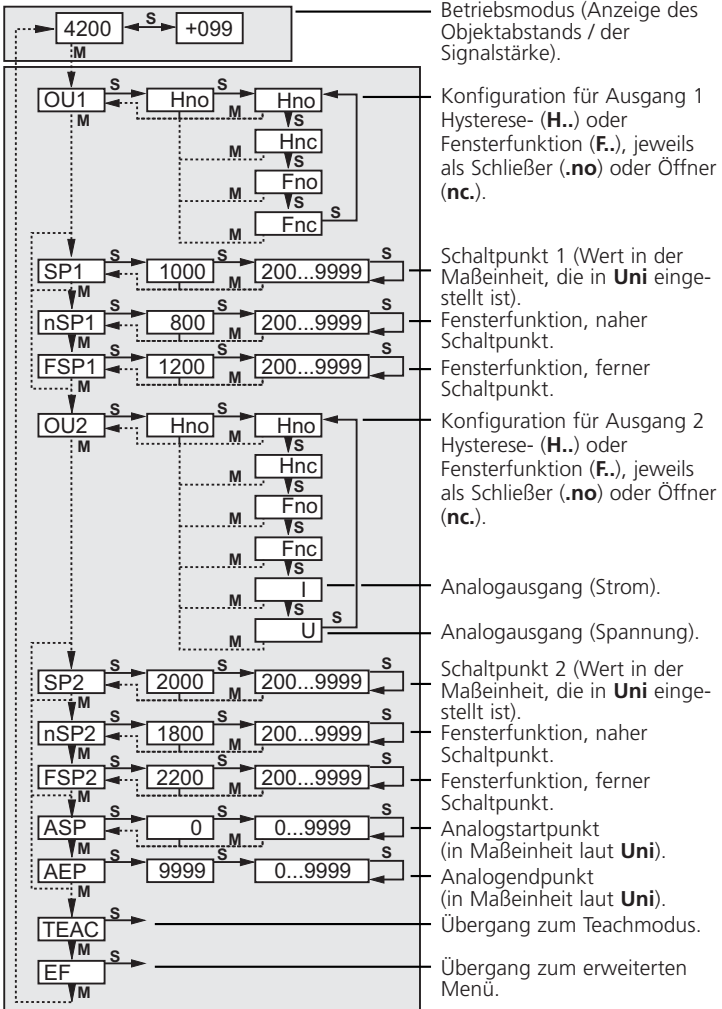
4200 S +099
M

Betriebsmodus (Anzeige des Objektabstands / der Signalstärke).

OU1 S Hno S Hno
M Hnc
Fno
Fnc
S M

Konfiguration für Ausgang 1 Hysterese- (**H..**) oder Fensterfunktion (**F..**), jeweils als Schließer (**.no**) oder Öffner (**nc.**).

SP1 S 1000 S 200...9999 S
M

Schaltpunkt 1 (Wert in der Maßeinheit, die in **Uni** eingestellt ist).

nSP1 S 800 S 200...9999 S
M

Fensterfunktion, naher Schaltpunkt.

FSP1 S 1200 S 200...9999 S
M

Fensterfunktion, ferner Schaltpunkt.

OU2 S Hno S Hno
M Hnc
Fno
Fnc
I
U
S M

Konfiguration für Ausgang 2 Hysterese- (**H..**) oder Fensterfunktion (**F..**), jeweils als Schließer (**.no**) oder Öffner (**nc.**).

Analogausgang (Strom).

Analogausgang (Spannung).

SP2 S 2000 S 200...9999 S
M

Schaltpunkt 2 (Wert in der Maßeinheit, die in **Uni** eingestellt ist).

nSP2 S 1800 S 200...9999 S
M

Fensterfunktion, naher Schaltpunkt.

FSP2 S 2200 S 200...9999 S
M

Fensterfunktion, ferner Schaltpunkt.

ASP S 0 S 0...9999 S
M

Analogstartpunkt (in Maßeinheit laut **Uni**).

AEP S 9999 S 0...9999 S
M

Analogendpunkt (in Maßeinheit laut **Uni**).

TEAC S
M

Übergang zum Teachmodus.

EF S
M

Übergang zum erweiterten Menü.